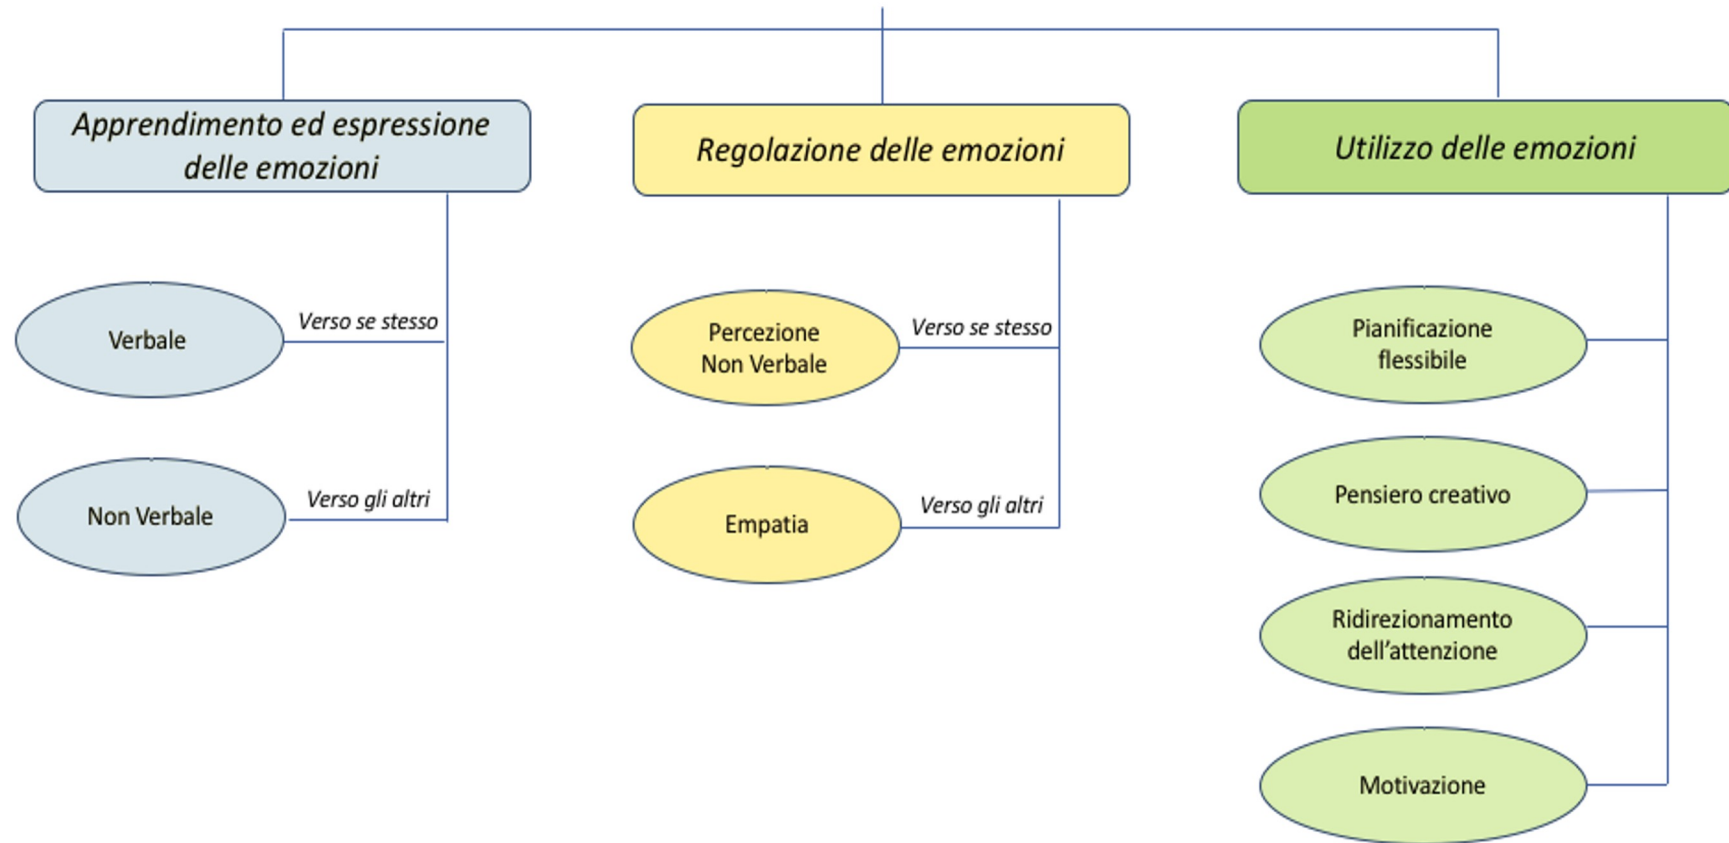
Apprendimento ed espressione delle emozioni

Regolazione delle emozioni

Utilizzo delle emozioni

Verbale

Verso se stesso

Non Verbale

Verso gli altri

Percezione Non Verbale

Verso se stesso

Empatia

Verso gli altri

Pianificazione flessibile

Pensiero creativo

Ridirezionamento dell'attenzione

Motivazione